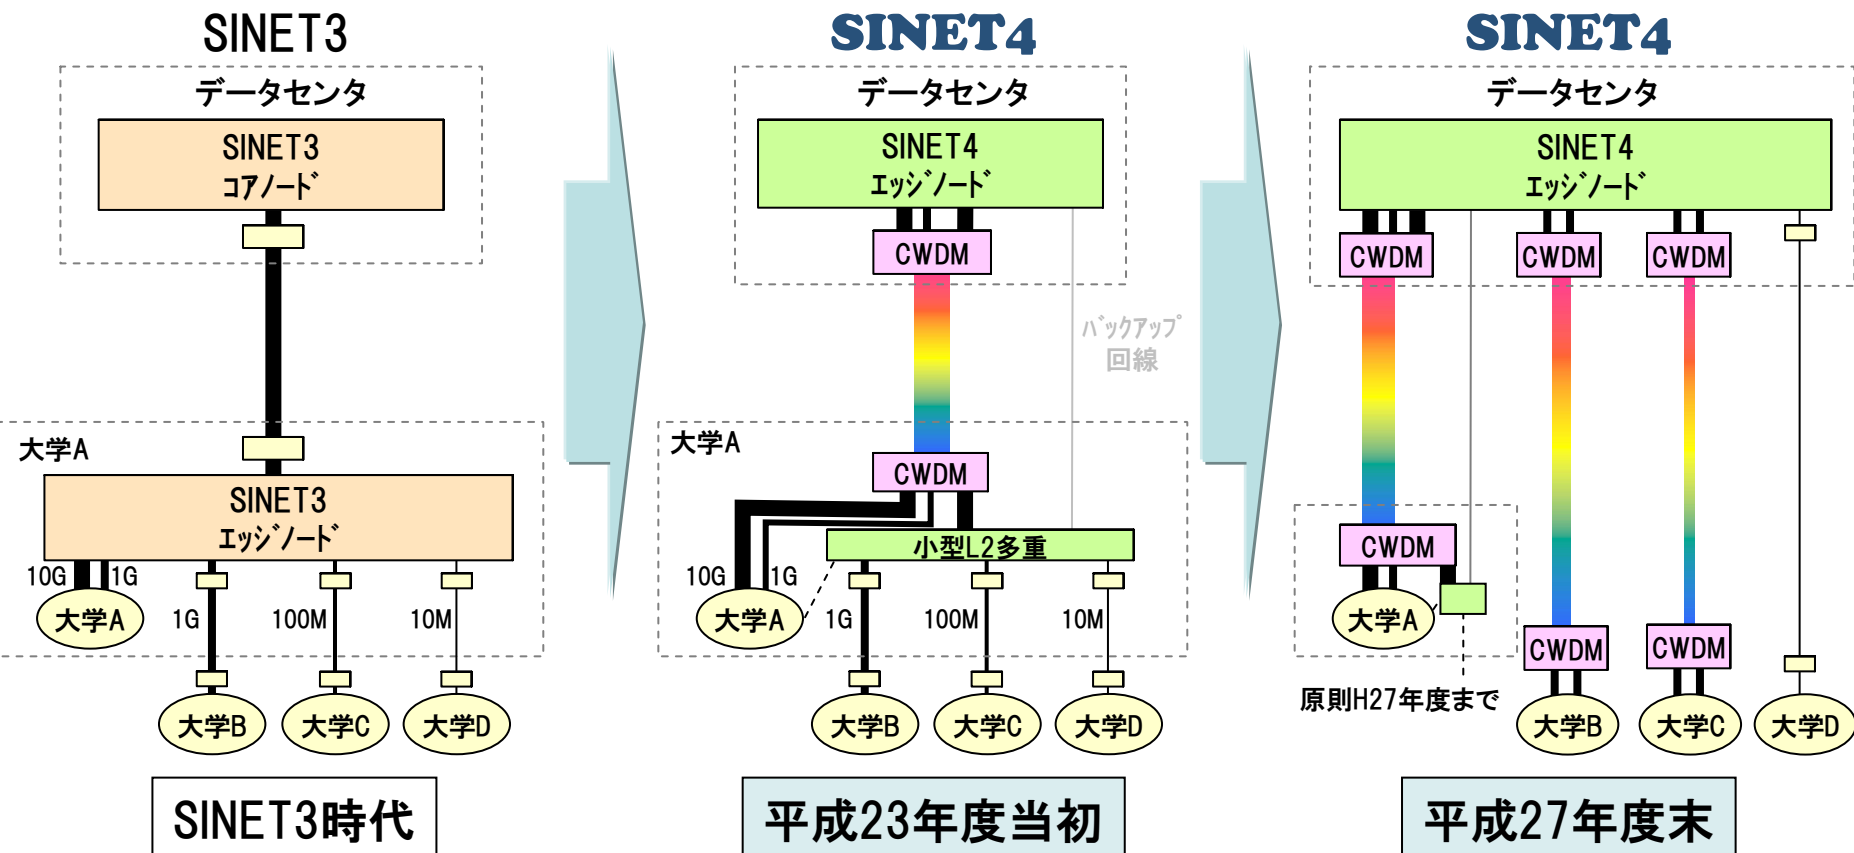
SINET3

データセンタ

SINET3
ｺｱﾉｰﾄﾞ

大学A

SINET3
ｴｯｼﾞﾉｰﾄﾞ

10G 1G 1G 100M 10M

大学A 大学B 大学C 大学D

SINET3時代

SINET4

データセンタ

SINET4
ｴｯｼﾞﾉｰﾄﾞ

CWDM

ﾊﾞｯｸｱｯﾌﾟ
回線

大学A

CWDM

小型L2多重

10G 1G 1G 100M 10M

大学A 大学B 大学C 大学D

平成23年度当初

SINET4

データセンタ

SINET4
ｴｯｼﾞﾉｰﾄﾞ

CWDM CWDM CWDM

CWDM

大学A

CWDM CWDM

原則H27年度まで

大学B 大学C 大学D

平成27年度末